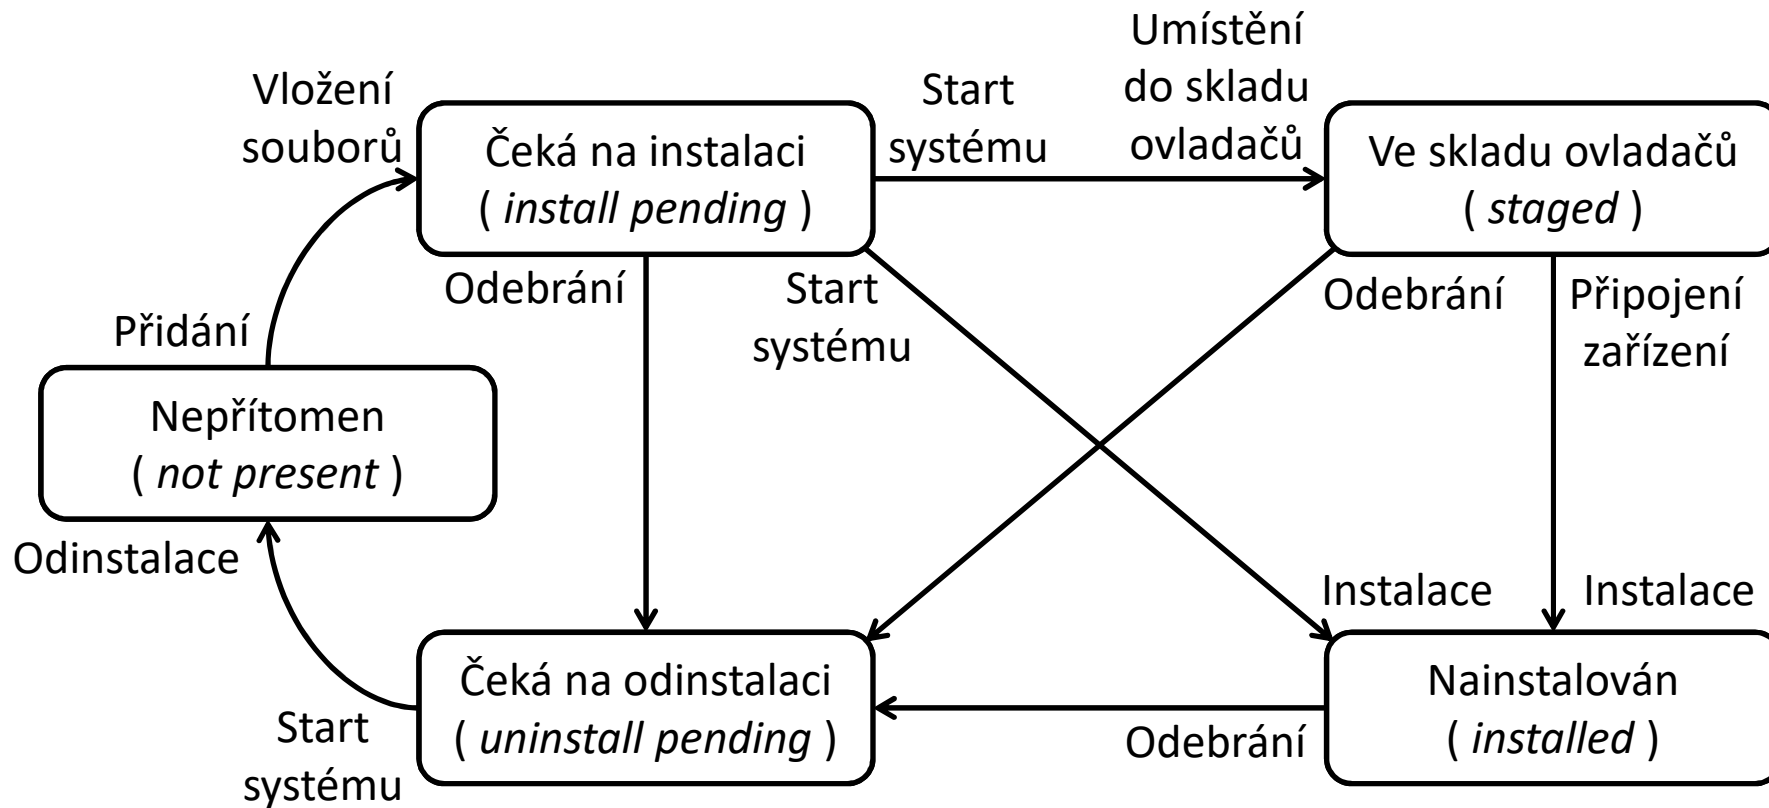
Vložení souborů

Čeká na instalaci
( *install pending* )

Start systému

Umístění do skladu ovladačů

Ve skladu ovladačů
( *staged* )

Odebrání

Start systému

Odebrání

Připojení zařízení

Přidání

Nepřítomen
( *not present* )

Odinstalace

Instalace

Instalace

Čeká na odinstalaci
( *uninstall pending* )

Nainstalován
( *installed* )

Start systému

Odebrání